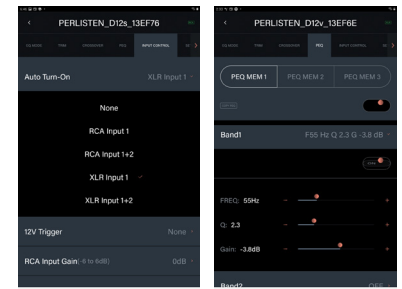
PERLISTEN_D12s_13EF76

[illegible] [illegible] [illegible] PEQ INPUT CONTROL

Auto Turn-On XLR Input 1

None

RCA Input 1

RCA Input 1+2

XLR Input 1

XLR Input 1+2

12V Trigger None

RCA Input Gain(-6 to 6dB) 0dB

PERLISTEN_D12v_13EF6E

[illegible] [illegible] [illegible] PEQ INPUT CONTROL

PEQ MEM 1 PEQ MEM 2 PEQ MEM 3

Band1 F55 Hz Q 2.3 G -3.8 dB

FREQ: 55Hz

Q: 2.3

Gain: -3.8dB

Band2 OFF